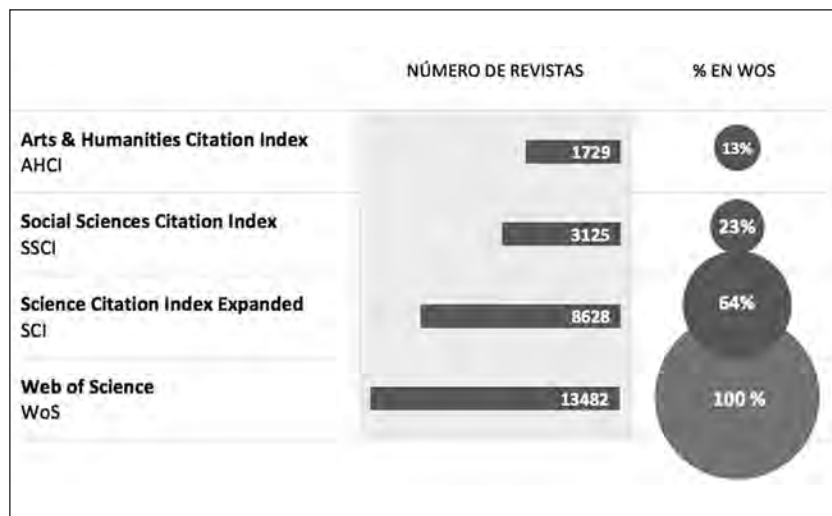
| | NÚMERO DE REVISTAS | % EN WOS |
|---|---|---|
| **Arts & Humanities Citation Index** AHCI | 1729 | 13% |
| **Social Sciences Citation Index** SSCI | 3125 | 23% |
| **Science Citation Index Expanded** SCI | 8628 | 64% |
| **Web of Science** WoS | 13482 | 100 % |